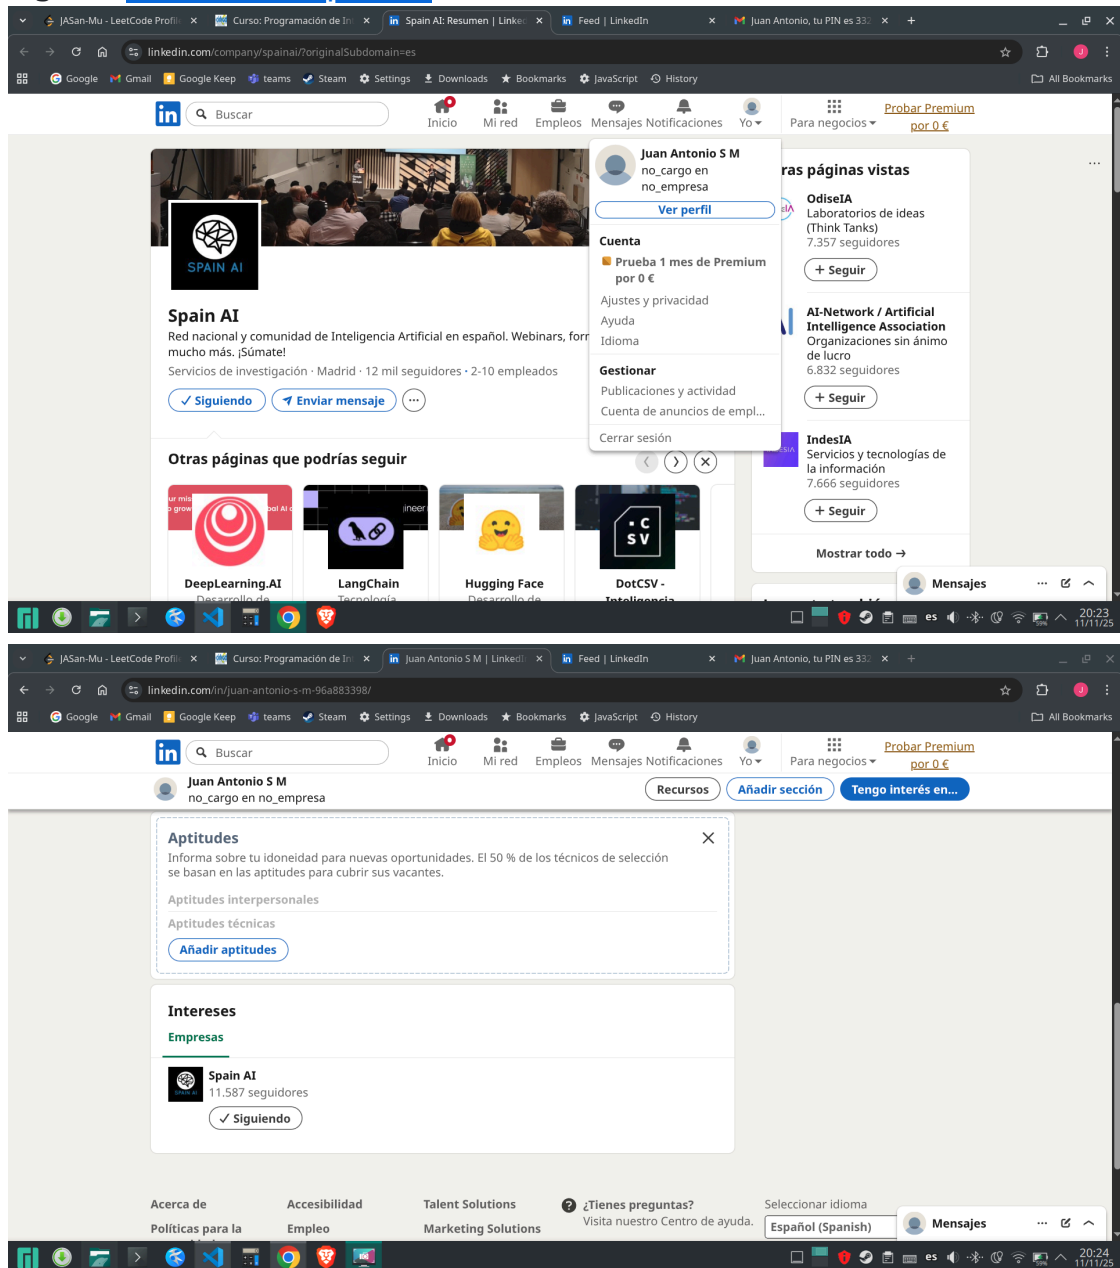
JASan-Mu - LeetCode Profil | Curso: Programación de In | Spain AI: Resumen | Linked | Feed | LinkedIn | Juan Antonio, tu PIN es 332

linkedin.com/company/spainai/?originalSubdomain=es

Google | Gmail | Google Keep | teams | Steam | Settings | Downloads | Bookmarks | JavaScript | History | All Bookmarks

Buscar | Inicio | Mi red | Empleos | Mensajes | Notificaciones | Yo | Para negocios | Probar Premium por 0 €

SPAIN AI

Spain AI
Red nacional y comunidad de Inteligencia Artificial en español. Webinars, forr mucho más. ¡Súmate!
Servicios de investigación · Madrid · 12 mil seguidores · 2-10 empleados

✓ Siguiendo | Enviar mensaje

Juan Antonio S M
no_cargo en no_empresa
Ver perfil
Cuenta
Prueba 1 mes de Premium por 0 €
Ajustes y privacidad
Ayuda
Idioma
Gestionar
Publicaciones y actividad
Cuenta de anuncios de empl...
Cerrar sesión

ras páginas vistas
OdiseIA
Laboratorios de ideas (Think Tanks)
7.357 seguidores
+ Seguir
AI-Network / Artificial Intelligence Association
Organizaciones sin ánimo de lucro
6.832 seguidores
+ Seguir
IndesIA
Servicios y tecnologías de la información
7.666 seguidores
+ Seguir
Mostrar todo →

Otras páginas que podrías seguir
DeepLearning.AI | LangChain | Hugging Face | DotCSV -

Mensajes

es 20:23 11/11/25

JASan-Mu - LeetCode Profil | Curso: Programación de In | Juan Antonio S M | Linked | Feed | LinkedIn | Juan Antonio, tu PIN es 332

linkedin.com/in/juan-antonio-s-m-96a883398/

Google | Gmail | Google Keep | teams | Steam | Settings | Downloads | Bookmarks | JavaScript | History | All Bookmarks

Buscar | Inicio | Mi red | Empleos | Mensajes | Notificaciones | Yo | Para negocios | Probar Premium por 0 €

Juan Antonio S M
no_cargo en no_empresa
Recursos | Añadir sección | Tengo interés en...

Aptitudes
Informa sobre tu idoneidad para nuevas oportunidades. El 50 % de los técnicos de selección se basan en las aptitudes para cubrir sus vacantes.
Aptitudes interpersonales
Aptitudes técnicas
Añadir aptitudes

Intereses
Empresas
Spain AI
11.587 seguidores
✓ Siguiendo

Acerca de | Accesibilidad | Talent Solutions | ¿Tienes preguntas? Visita nuestro Centro de ayuda. | Seleccionar idioma
Políticas para la | Empleo | Marketing Solutions | Español (Spanish)

Mensajes

es 20:24 11/11/25